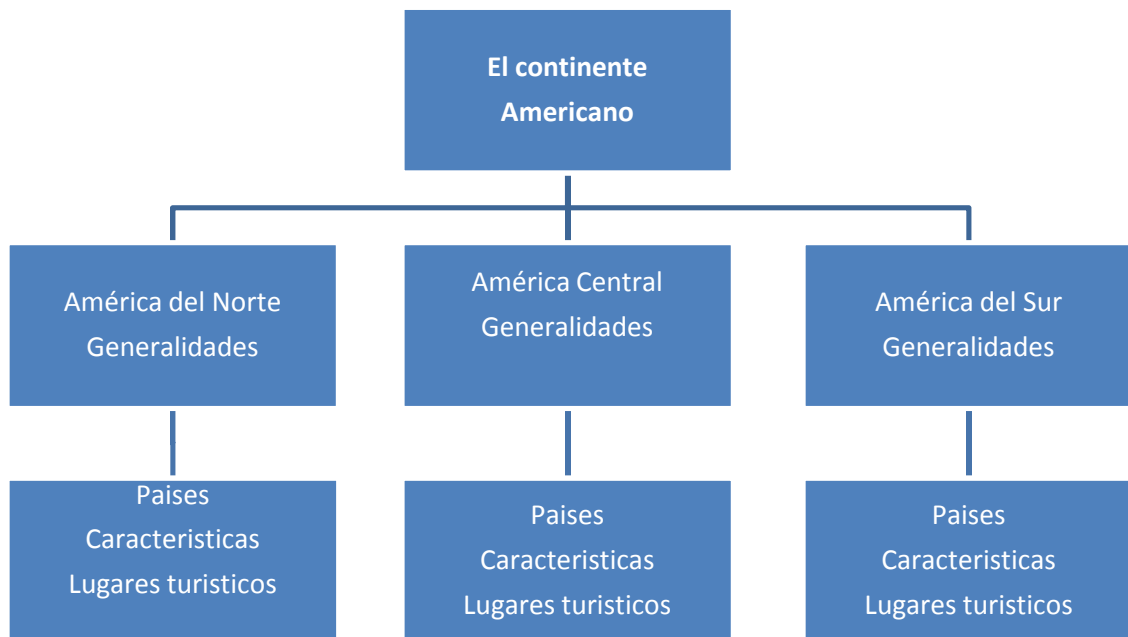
El continente Americano

América del Norte
Generalidades

América Central
Generalidades

América del Sur
Generalidades

Paises
Caracteristicas
Lugares turisticos

Paises
Caracteristicas
Lugares turisticos

Paises
Caracteristicas
Lugares turisticos